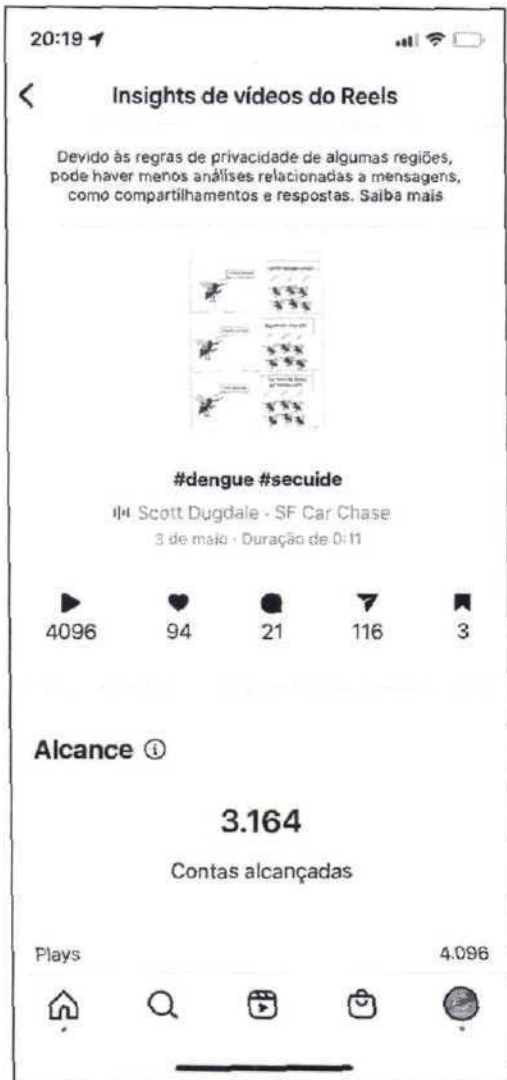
20:19

Insights de vídeos do Reels

Devido às regras de privacidade de algumas regiões, pode haver menos análises relacionadas a mensagens, como compartilhamentos e respostas. Saiba mais

#dengue #secuide

Scott Dugdale - SF Car Chase

3 de maio · Duração de 0:11

4096 94 21 116 3

Alcance

3.164

Contas alcançadas

Plays 4.096